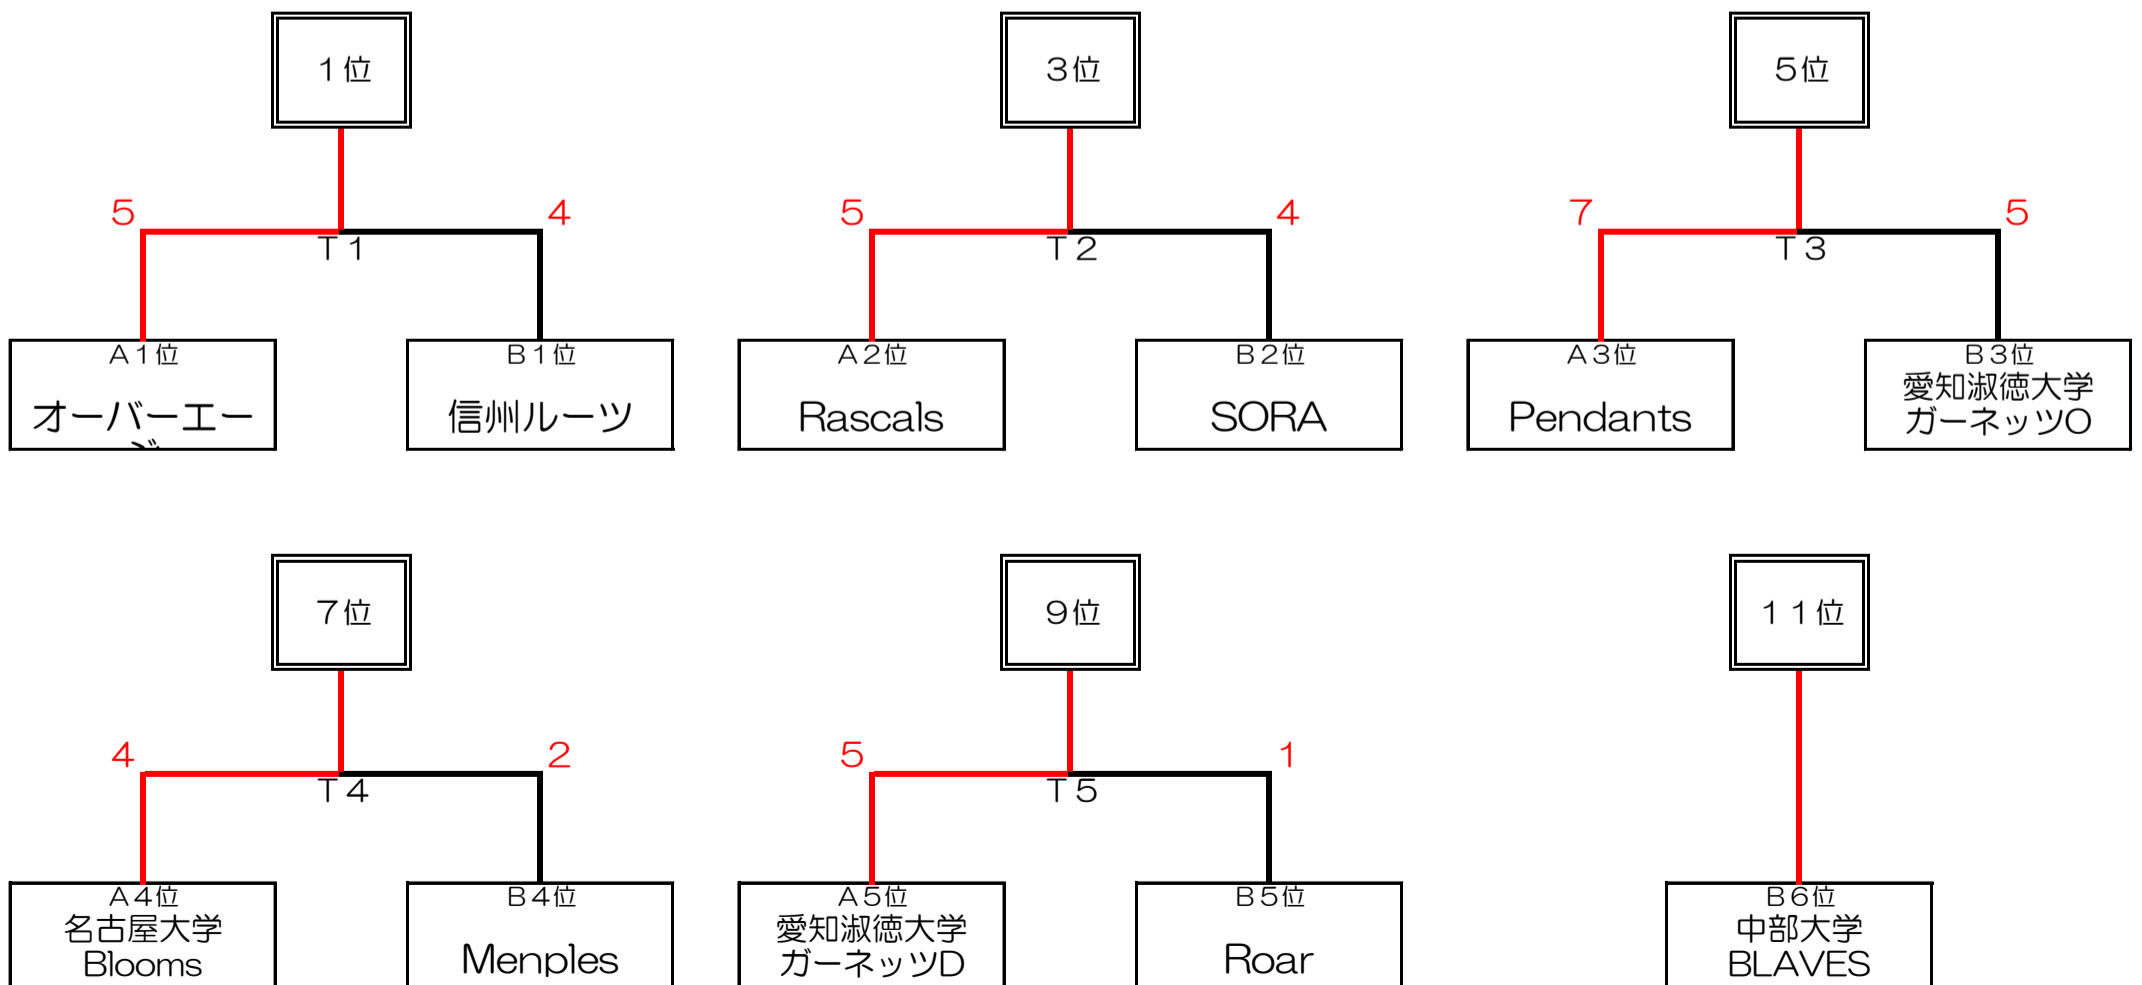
１位

5

4

T１

A１位
オーバーエー

B１位
信州ルーツ

３位

5

4

T２

A２位
Rascals

B２位
SORA

５位

7

5

T３

A３位
Pendants

B３位
愛知淑徳大学ガーネッツO

７位

4

2

T４

A４位
名古屋大学Blooms

B４位
Menples

９位

5

1

T５

A５位
愛知淑徳大学ガーネッツD

B５位
Roar

１１位

B６位
中部大学BLAVES